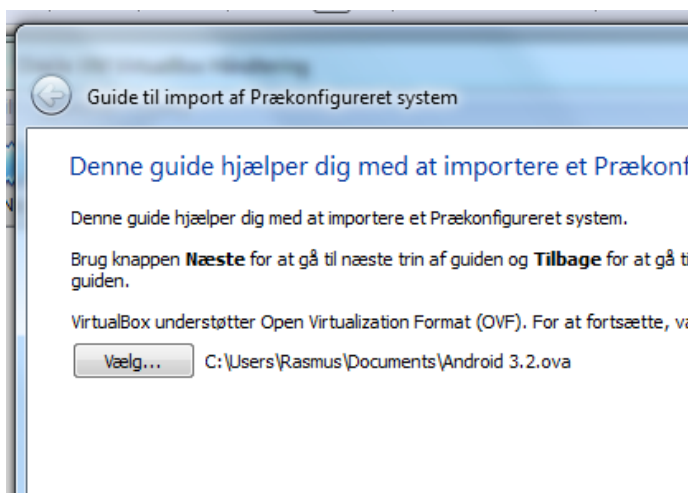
Guide til import af Prækonfigureret system

Denne guide hjælper dig med at importere et Prækonf

Denne guide hjælper dig med at importere et Prækonfigureret system.

Brug knappen **Næste** for at gå til næste trin af guiden og **Tilbage** for at gå ti guiden.

VirtualBox understøtter Open Virtualization Format (OVF). For at fortsætte, va

Vælg...

C:\Users\Rasmus\Documents\Android 3.2.ova